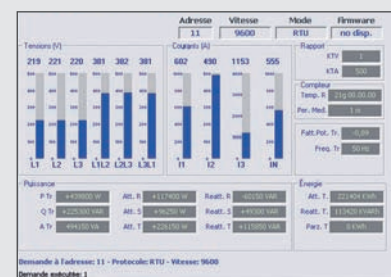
Adresse | Vitesse | Mode | Firmware
11 | 9600 | RTU | no disp.

Tensions (V)
219 221 220 381 382 381
L1 L2 L3 L1L2 L2L3 L3L1

Courants (A)
602 490 1153 555
I1 I2 I3 IN

Rapport
KTV 1
KTA 500

Compteur
Temp. R. 21g 00.00.00
Per. Med. 1 m

Fatt. Pot. Tr. -0,89
Freq. Tr 50 Hz

Puissance
P Tr +439600 W
Q Tr +225300 VAR
A Tr 494150 VA
Att. R +117400 W
Att. S +96250 W
Att. T +226150 W
Reatt. R -60150 VAR
Reatt. S +49300 VAR
Reatt. T +115850 VAR

Énergie
Att. T. 221404 KWh
Reatt. T. 113420 KVARh
Parz. T. 0 KWh

Demande à l'adresse: 11 - Protocole: RTU - Vitesse: 9600
Demande exécutée: 1